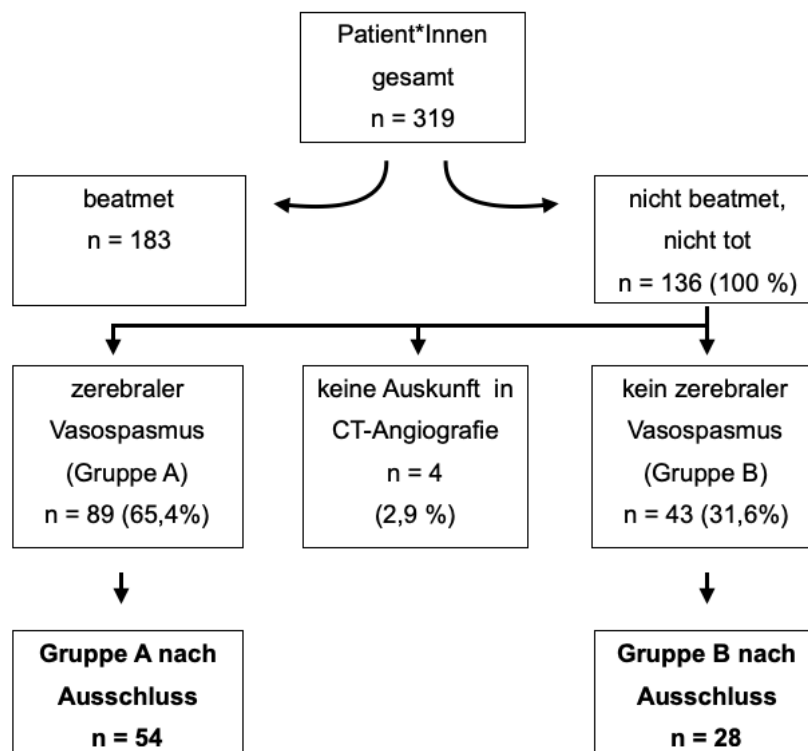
Patient*Innen gesamt
n = 319

beatmet
n = 183

nicht beatmet, nicht tot
n = 136 (100 %)

zerebraler Vasospasmus (Gruppe A)
n = 89 (65,4%)

keine Auskunft in CT-Angiografie
n = 4
(2,9 %)

kein zerebraler Vasospasmus (Gruppe B)
n = 43 (31,6%)

**Gruppe A nach Ausschluss**
**n = 54**

**Gruppe B nach Ausschluss**
**n = 28**